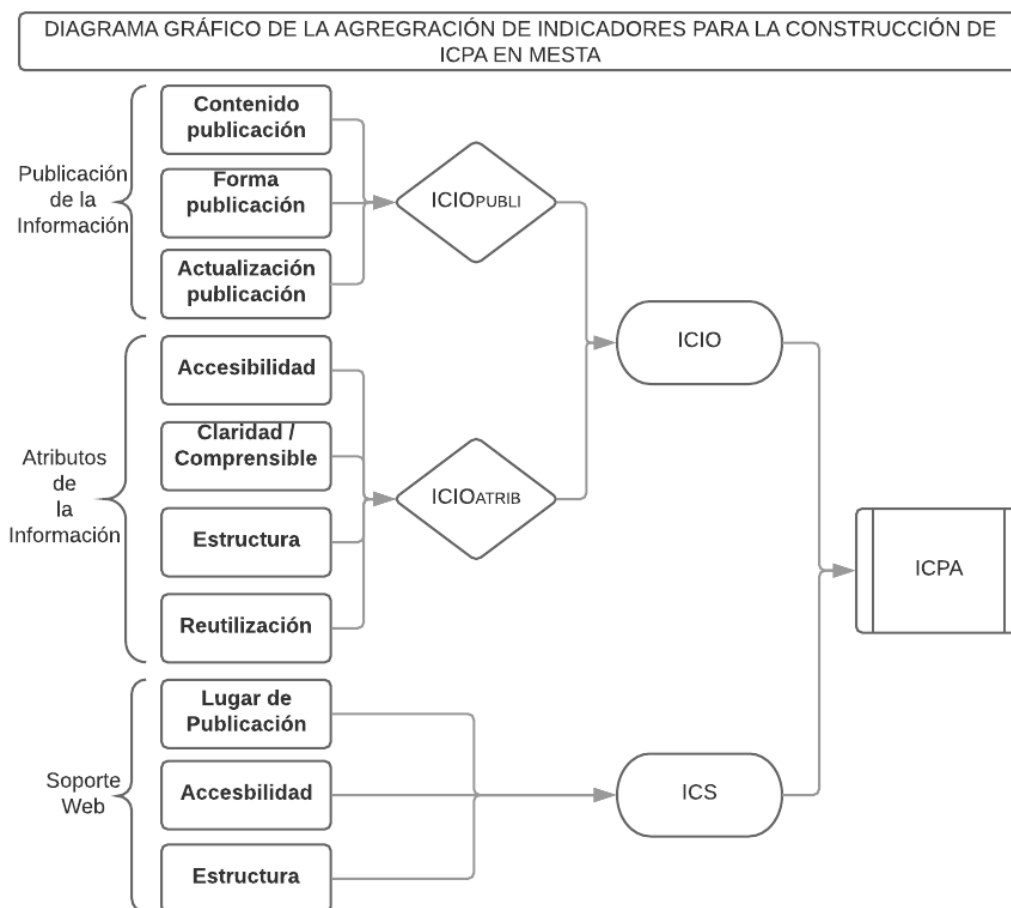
DIAGRAMA GRÁFICO DE LA AGREGRACIÓN DE INDICADORES PARA LA CONSTRUCCIÓN DE ICPA EN MESTA

Publicación de la Información

Contenido publicación

Forma publicación

Actualización publicación

ICIOPUBLI

Atributos de la Información

Accesibilidad

Claridad / Comprensible

Estructura

Reutilización

ICIOATRIB

ICIO

ICPA

Soporte Web

Lugar de Publicación

Accesbilidad

Estructura

ICS